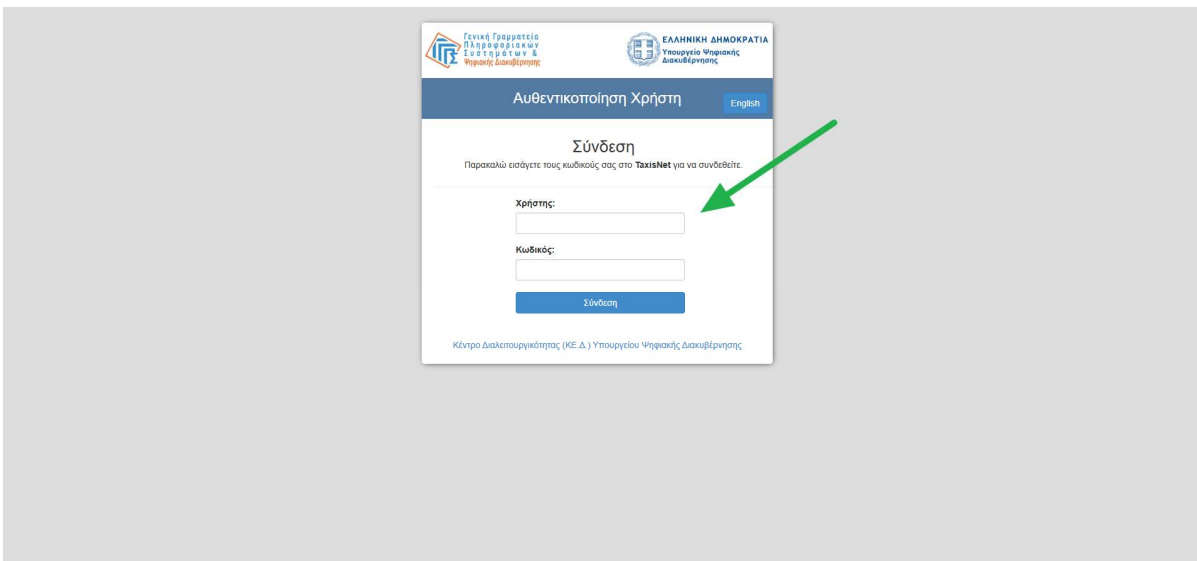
Γενική Γραμματεία Πληροφοριακών Συστημάτων & Ψηφιακής Διακυβέρνησης

ΕΛΛΗΝΙΚΗ ΔΗΜΟΚΡΑΤΙΑ
Υπουργείο Ψηφιακής Διακυβέρνησης

Αυθεντικοποίηση Χρήστη

English

Σύνδεση

Παρακαλώ εισάγετε τους κωδικούς σας στο TaxisNet για να συνδεθείτε.

Χρήστης:

Κωδικός:

Σύνδεση

Κέντρο Διαλειτουργικότητας (ΚΕ.Δ.) Υπουργείου Ψηφιακής Διακυβέρνησης